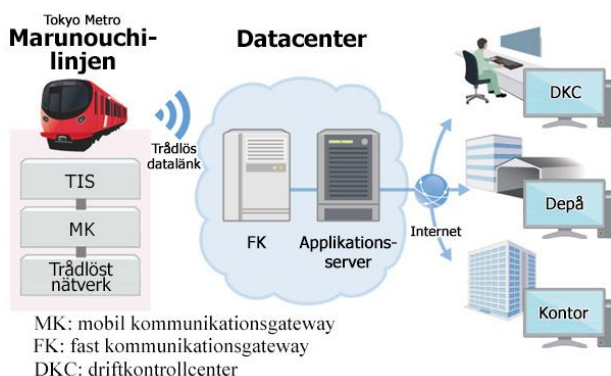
Tokyo Metro
Marunouchi-linjen

Datacenter

Trådlös datalänk

TIS

MK

Trådlöst nätverk

FK

Applikations-server

Internet

DKC

Depå

Kontor

MK: mobil kommunikationsgateway
FK: fast kommunikationsgateway
DKC: driftkontrollcenter